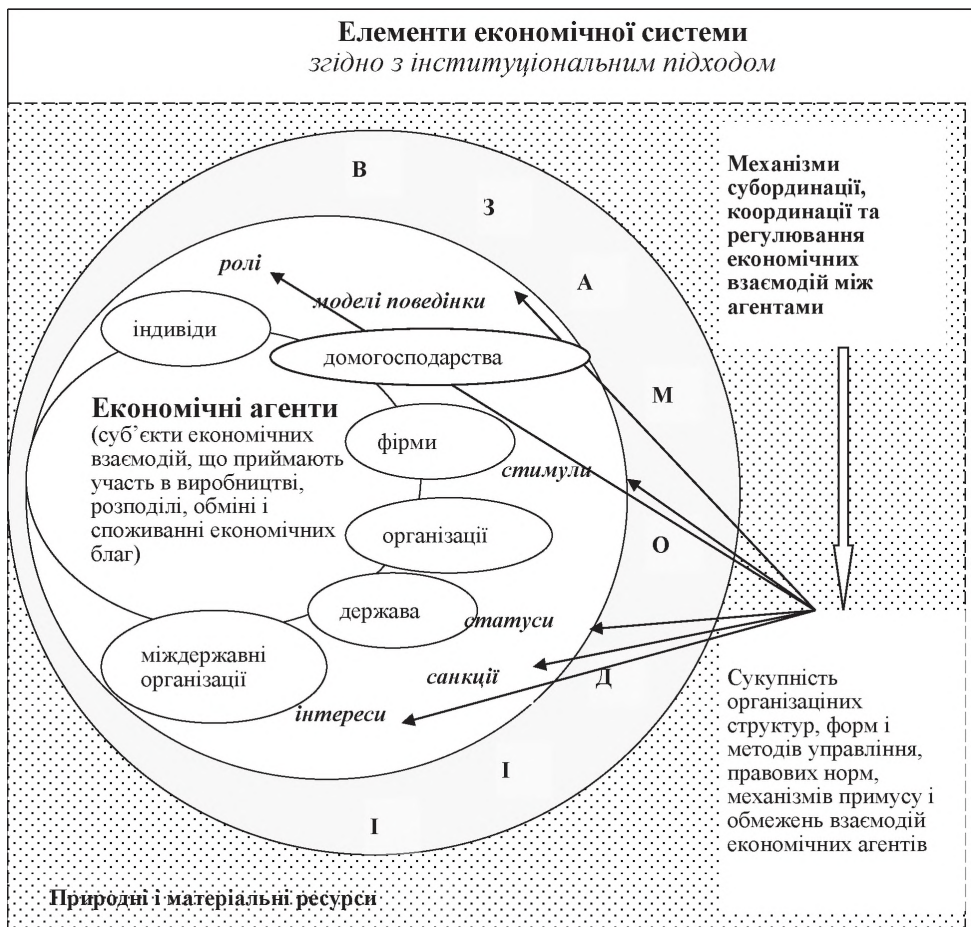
Елементи економічної системи
згідно з інституціональним підходом

В
З
А
М
О
Д
І
І

Механізми субординації, координації та регулювання економічних взаємодій між агентами

ролі
моделі поведінки
індивіди
домогосподарства
Економічні агенти
(суб'єкти економічних взаємодій, що приймають участь в виробництві, розподілі, обміні і споживанні економічних благ)
фірми
стимули
організації
держава
статуси
міждержавні організації
санкції
інтереси

Сукупність організаціних структур, форм і методів управління, правових норм, механізмів примусу і обмежень взаємодій економічних агентів

Природні і матеріальні ресурси